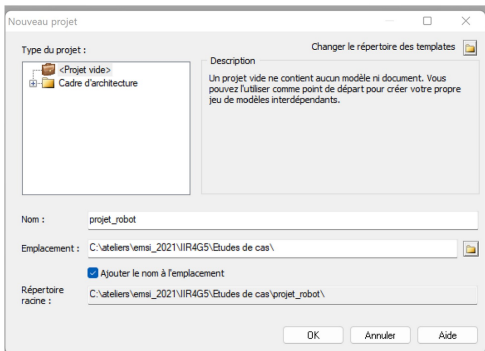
Nouveau projet

Type du projet :

Changer le répertoire des templates

<Projet vide>
Cadre d'architecture

Description
Un projet vide ne contient aucun modèle ni document. Vous pouvez l'utiliser comme point de départ pour créer votre propre jeu de modèles interdépendants.

Nom : projet_robot

Emplacement : C:\ateliers\emsi_2021\IIR4G5\Etudes de cas\

Ajouter le nom à l'emplacement

Répertoire racine : C:\ateliers\emsi_2021\IIR4G5\Etudes de cas\projet_robot\

OK Annuler Aide